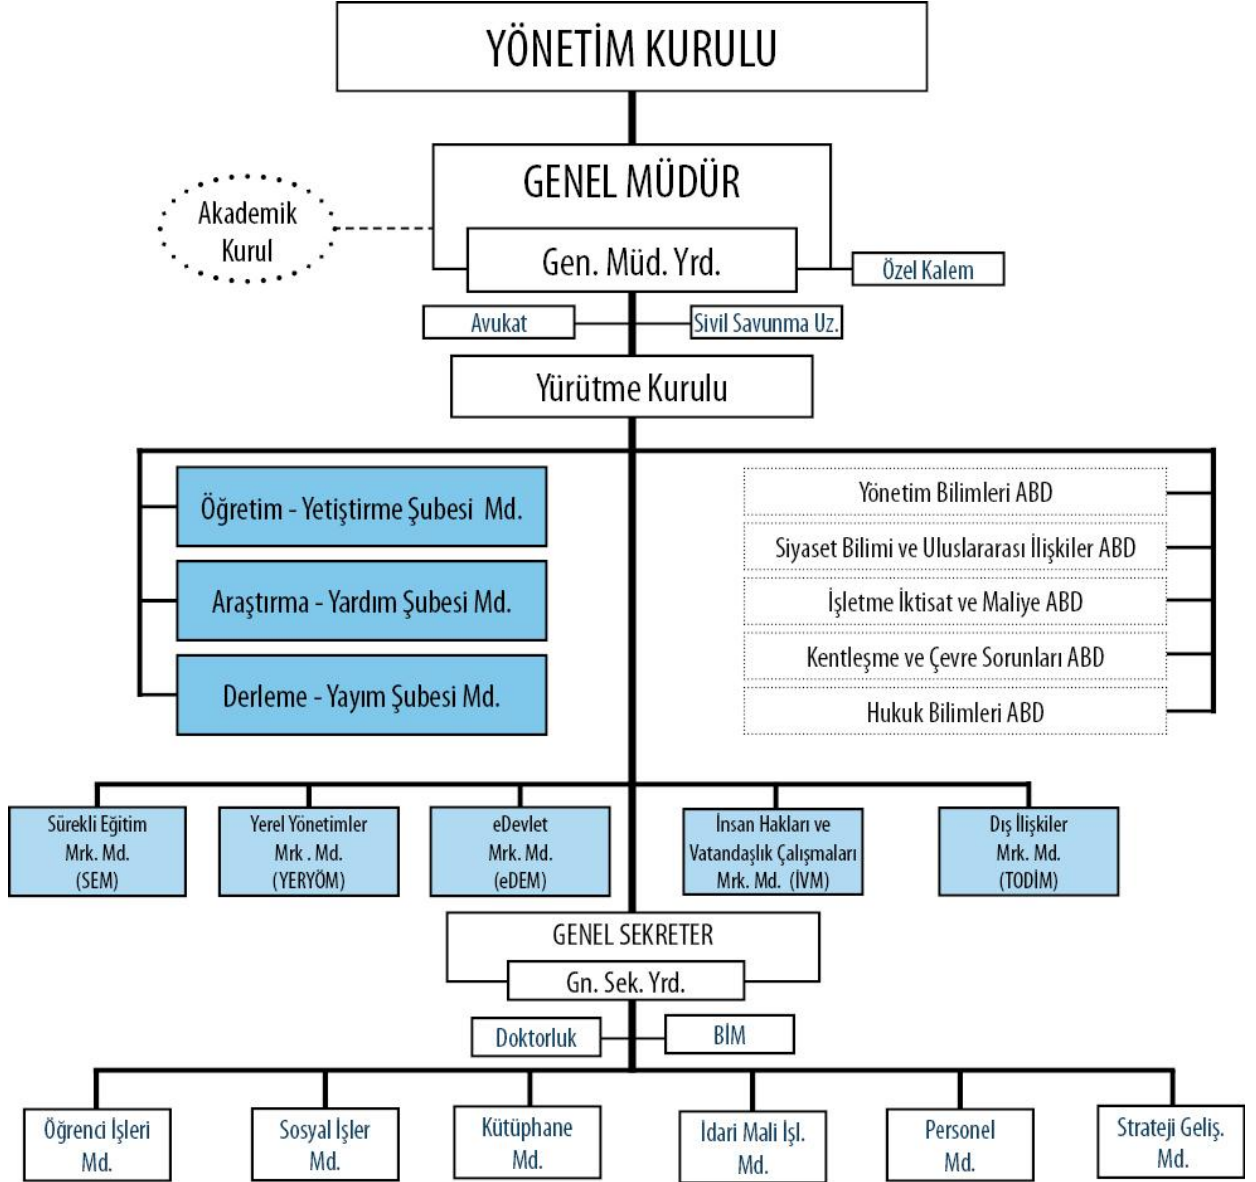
YÖNETİM KURULU

GENEL MÜDÜR

Akademik Kurul

Gen. Müd. Yrd.

Özel Kalem

Avukat

Sivil Savunma Uz.

Yürütme Kurulu

Öğretim - Yetiştirme Şubesi Md.

Araştırma - Yardım Şubesi Md.

Derleme - Yayım Şubesi Md.

Yönetim Bilimleri ABD

Siyaset Bilimi ve Uluslararası İlişkiler ABD

İşletme İktisat ve Maliye ABD

Kentleşme ve Çevre Sorunları ABD

Hukuk Bilimleri ABD

Sürekli Eğitim Mrk. Md. (SEM)

Yerel Yönetimler Mrk . Md. (YERYÖM)

eDevlet Mrk. Md. (eDEM)

İnsan Hakları ve Vatandaşlık Çalışmaları Mrk. Md. (İVM)

Dış İlişkiler Mrk. Md. (TODİM)

GENEL SEKRETER

Gn. Sek. Yrd.

Doktorluk

BİM

Öğrenci İşleri Md.

Sosyal İşler Md.

Kütüphane Md.

İdari Mali İşl. Md.

Personel Md.

Strateji Geliş. Md.